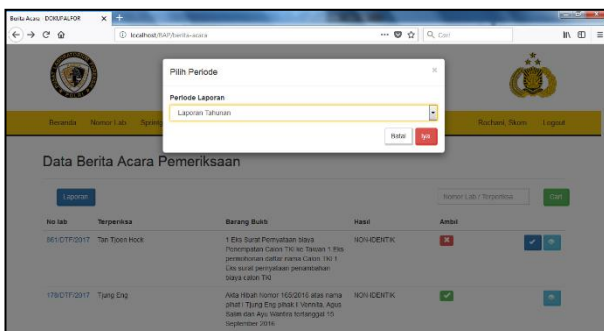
Berita Acara DOKUPALFOR
localhost/RAP/berita-acara
Q Cari

Pilih Periode
Periode Laporan
Laporan Tahunan
Batal Iya

Beranda Nomor Lab Spring
Rochani, Nkom Logout

Data Berita Acara Pemeriksaan

Laporan
Nomor Lab / Terperiksa
Cari

| No lab | Terperiksa | Barang Bukti | Hasil | Ambil |
|---|---|---|---|---|
| 861/DTF/2017 | Tan Tiban Hock | 1 Eks Surat Pernyataan biaya Penempatan Calon TKI ke Taiwan 1 Eks pendaftaran daftar nama Calon TKI 1 Eks surat pernyataan penambahan biaya calon TKI | NON IDENTIK | |
| 179/DTF/2017 | Tjung Eng | Akta Hibah nomor 168/2016 atas nama pihak I Tjung Eng pihak II Vennita, Agus Salim dan Ayu Wantira tertanggal 15 September 2016 | NON IDENTIK | |